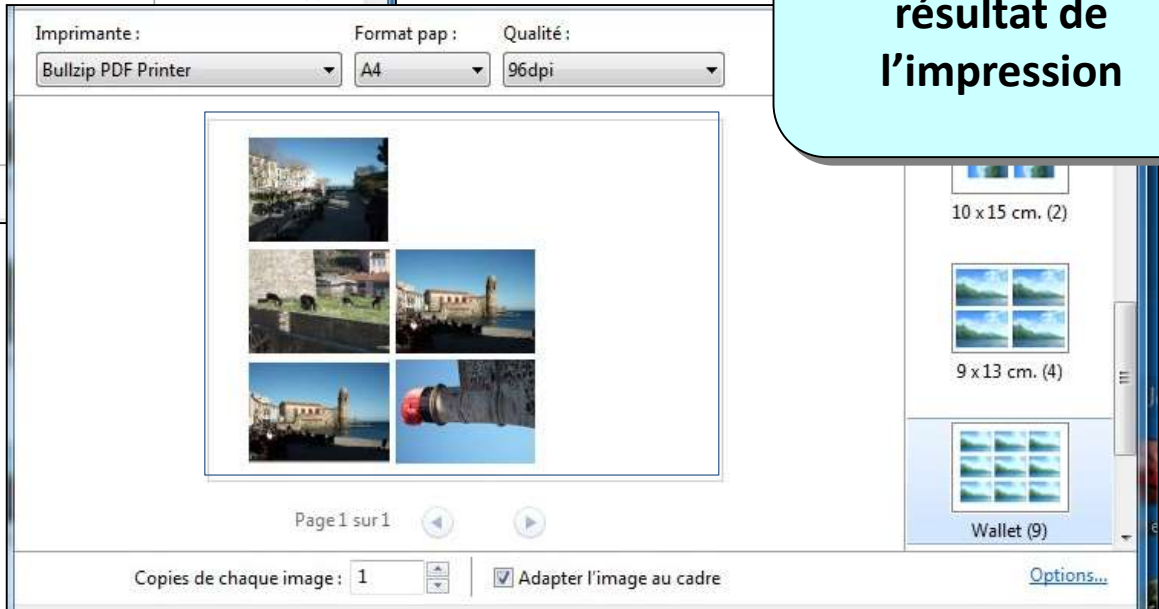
Imprimante :
Bullzip PDF Printer

Format pap :
A4

Qualité :
96dpi

résultat de l'impression

10 x 15 cm. (2)

9 x 13 cm. (4)

Wallet (9)

Page 1 sur 1

Copies de chaque image : 1

Adapter l'image au cadre

Options...